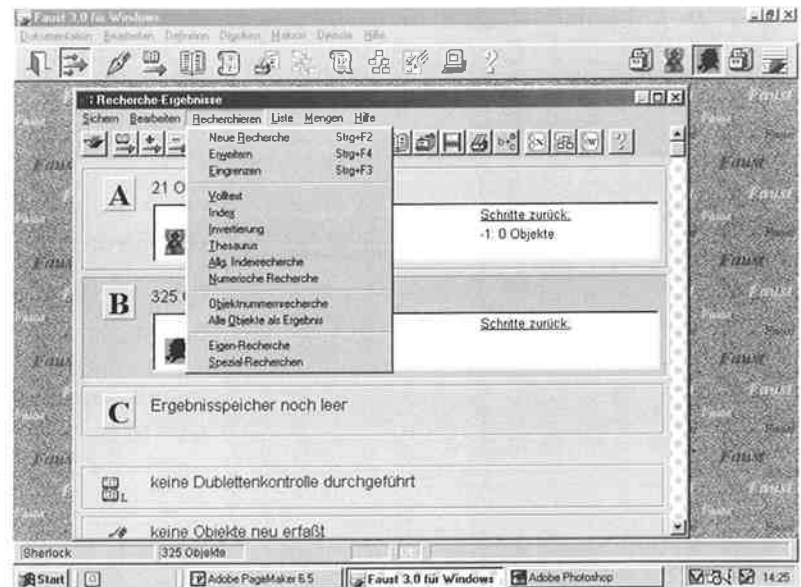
Faust 3.0 für Windows
Dokumentation Bearbeiten Definition Objekte Makros Dienste Hilfe

Recherche-Ergebnisse
Sichern Bearbeiten Recherchieren Liste Mengen Hilfe

Neue Recherche Strg+F2
Erweitern Strg+F4
Eingrenzen Strg+F3
Volltext
Index
Invertierung
Thesaurus
Allg. Indexrecherche
Numerische Recherche
Objektnummernrecherche
Alle Objekte als Ergebnis
Eigen-Recherche
Spezial-Recherchen

A 21 O
Schritte zurück:
-1: 0 Objekte

B 325
Schritte zurück:

C Ergebnisspeicher noch leer

keine Dublettenkontrolle durchgeführt

keine Objekte neu erfaßt

Sherlock 325 Objekte

Start Adobe PageMaker 6.5 Faust 3.0 für Windows Adobe Photoshop 14:25

Faust Faust Faust Faust Faust Faust Faust Faust